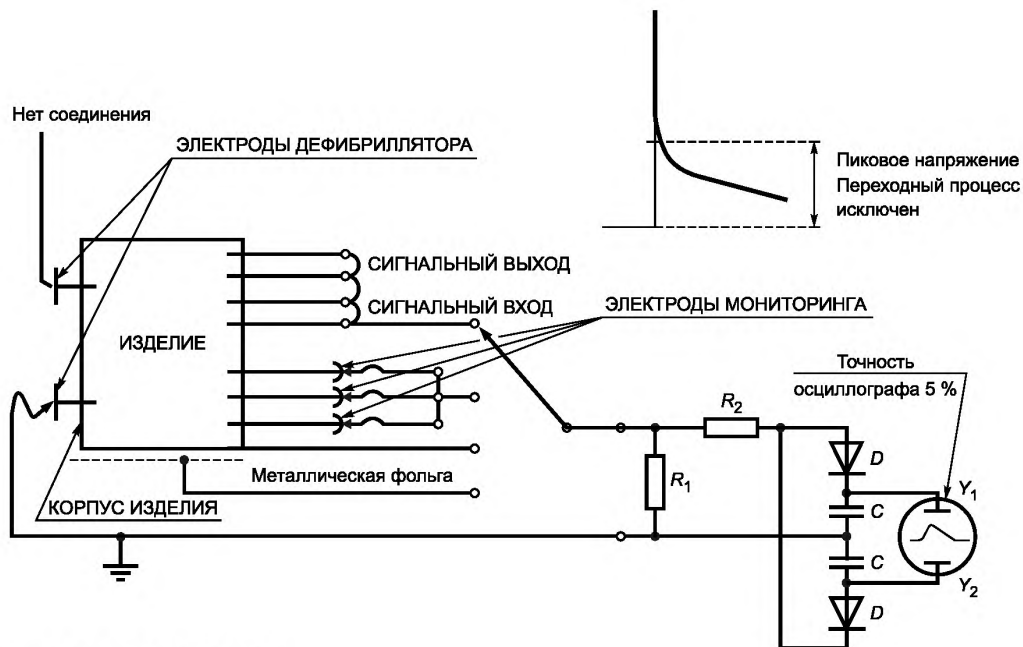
Нет соединения

ЭЛЕКТРОДЫ ДЕФИБРИЛЛЯТОРА

Пиковое напряжение
Переходный процесс
исключен

ИЗДЕЛИЕ

СИГНАЛЬНЫЙ ВЫХОД

СИГНАЛЬНЫЙ ВХОД

ЭЛЕКТРОДЫ МОНИТОРИНГА

Точность
осциллографа 5 %

$R_2$

$R_1$

$D$

$C$

$C$

$D$

$Y_1$

$Y_2$

Металлическая фольга

КОРПУС ИЗДЕЛИЯ